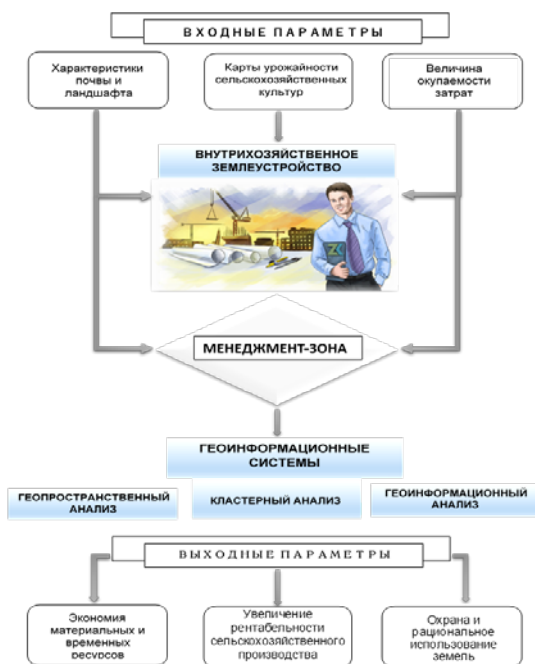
ВХОДНЫЕ ПАРАМЕТРЫ

Характеристики почвы и ландшафта

Карты урожайности сельскохозяйственных культур

Величина окупаемости затрат

ВНУТРИХОЗЯЙСТВЕННОЕ ЗЕМЛЕУСТРОЙСТВО

МЕНЕДЖМЕНТ-ЗОНА

ГЕОИНФОРМАЦИОННЫЕ СИСТЕМЫ

ГЕОПРОСТРАНСТВЕННЫЙ АНАЛИЗ

КЛАСТЕРНЫЙ АНАЛИЗ

ГЕОИНФОРМАЦИОННЫЙ АНАЛИЗ

ВЫХОДНЫЕ ПАРАМЕТРЫ

Экономия материальных и временных ресурсов

Увеличение рентабельности сельскохозяйственного производства

Охрана и рациональное использование земель